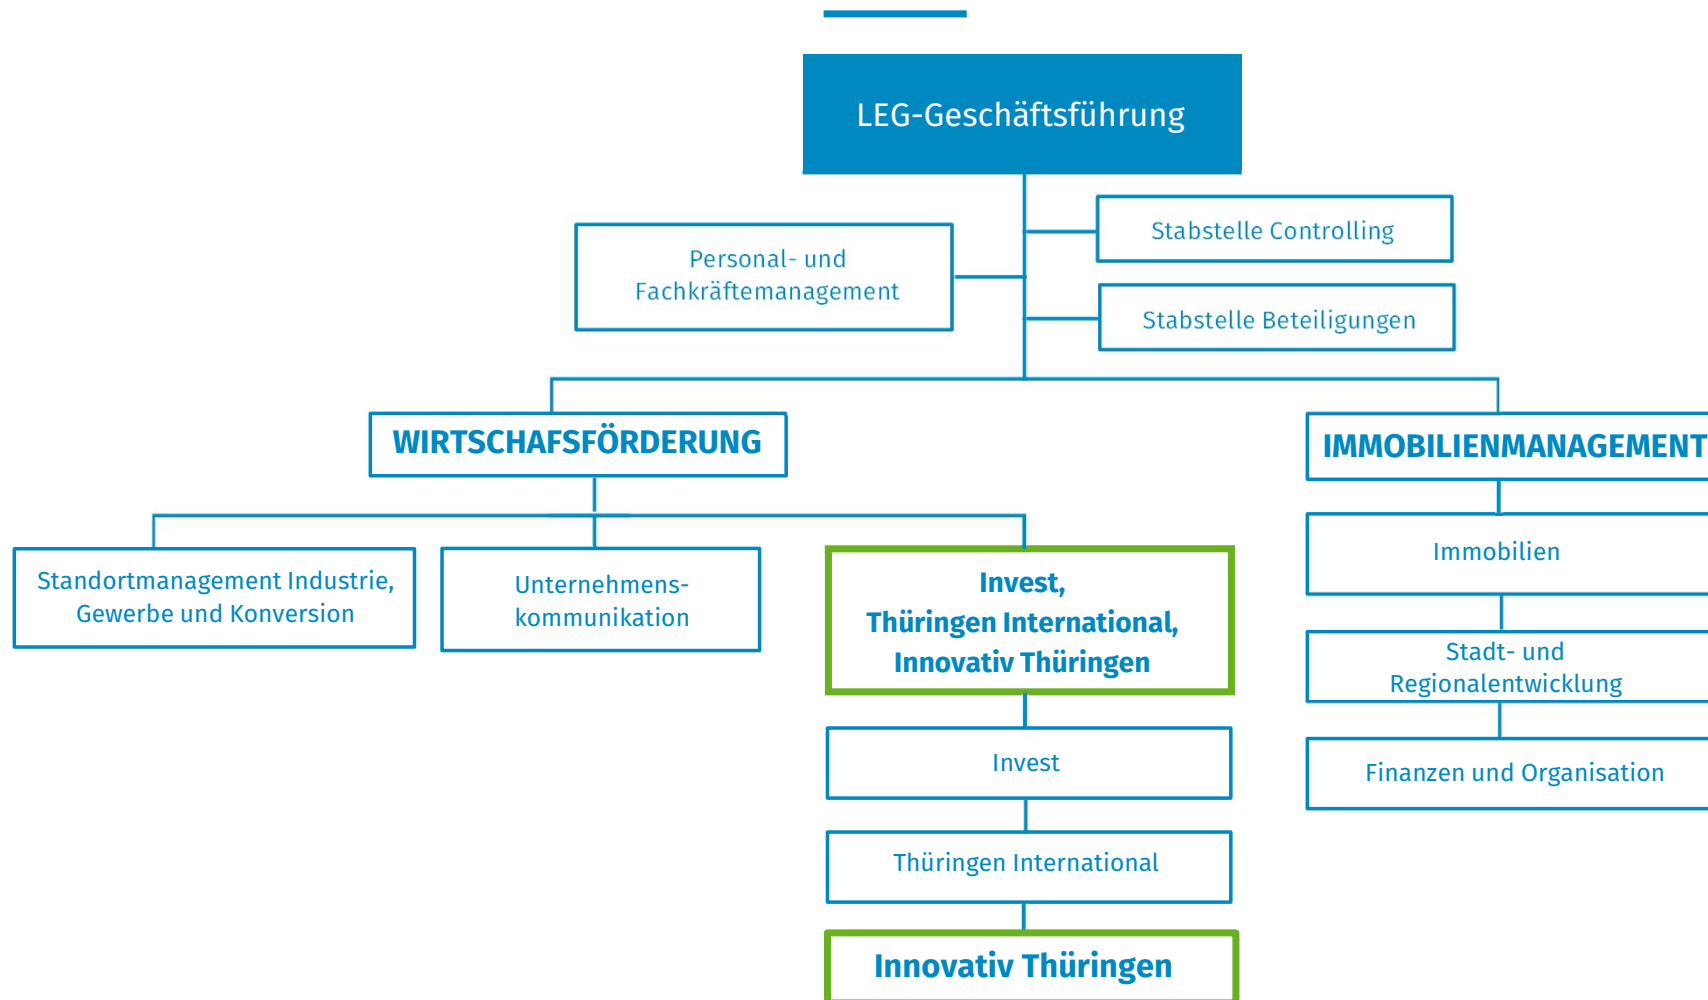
LEG-Geschäftsführung

Personal- und Fachkräftemanagement

Stabstelle Controlling

Stabstelle Beteiligungen

WIRTSCHAFSFÖRDERUNG

IMMOBILIENMANAGEMENT

Standortmanagement Industrie, Gewerbe und Konversion

Unternehmenskommunikation

Invest, Thüringen International, Innovativ Thüringen

Invest

Thüringen International

Innovativ Thüringen

Immobilien

Stadt- und Regionalentwicklung

Finanzen und Organisation